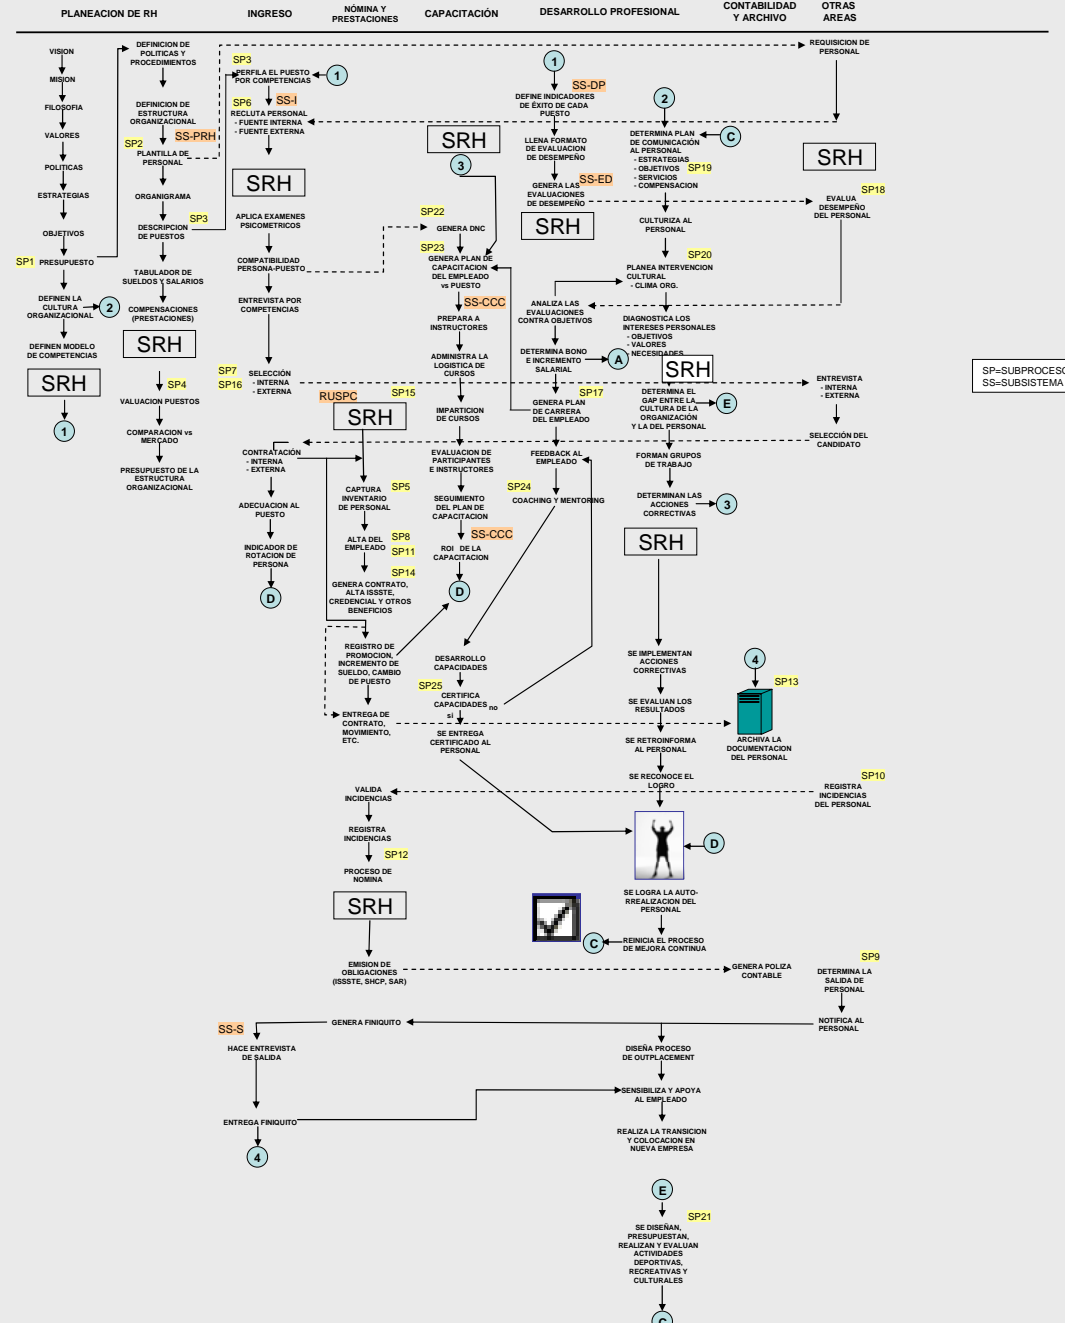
PLANEACION DE RH | INGRESO | NÓMINA Y PRESTACIONES | CAPACITACIÓN | DESARROLLO PROFESIONAL | CONTABILIDAD Y ARCHIVO | OTRAS AREAS

VISION
MISION
FILOSOFIA
VALORES
POLITICAS
ESTRATEGIAS
OBJETIVOS
SP1 PRESUPUESTO
DEFINEN LA CULTURA ORGANIZACIONAL 2
DEFINEN MODELO DE COMPETENCIAS
SRH
1

DEFINICION DE POLITICAS Y PROCEDIMIENTOS
DEFINICION DE ESTRUCTURA ORGANIZACIONAL
SP2 SS-PRH
PLANTILLA DE PERSONAL
ORGANIGRAMA
SP3
DESCRIPCION DE PUESTOS
TABULADOR DE SUELDOS Y SALARIOS
COMPENSACIONES (PRESTACIONES)
SRH
SP4
VALUACION PUESTOS
COMPARACION vs MERCADO
PRESUPUESTO DE LA ESTRUCTURA ORGANIZACIONAL

SP3
PERFILA EL PUESTO POR COMPETENCIAS 1
SP6 SS-I
RECLUTA PERSONAL
- FUENTE INTERNA
- FUENTE EXTERNA
SRH
APLICA EXAMENES PSICOMETRICOS
COMPATIBILIDAD PERSONA-PUESTO
ENTREVISTA POR COMPETENCIAS
SP7
SP16
SELECCIÓN
- INTERNA
- EXTERNA
RUSPC SP15
SRH
CONTRATACIÓN
- INTERNA
- EXTERNA
ADECUACION AL PUESTO
INDICADOR DE ROTACION DE PERSONA
D

CAPTURA INVENTARIO DE PERSONAL SP5
ALTA DEL EMPLEADO SP8 SP11
SP14
GENERA CONTRATO, ALTA ISSSTE, CREDENCIAL Y OTROS BENEFICIOS
REGISTRO DE PROMOCION, INCREMENTO DE SUELDO, CAMBIO DE PUESTO
ENTREGA DE CONTRATO, MOVIMIENTO, ETC.

SRH
3
SP22
GENERA DNC
SP23
GENERA PLAN DE CAPACITACION DEL EMPLEADO vs PUESTO
SS-CCC
PREPARA A INSTRUCTORES
ADMINISTRA LA LOGISTICA DE CURSOS
IMPARTICION DE CURSOS
EVALUACION DE PARTICIPANTES E INSTRUCTORES
SEGUIMIENTO DEL PLAN DE CAPACITACION
SS-CCC
ROI DE LA CAPACITACION
D

1
SS-DP
DEFINE INDICADORES DE ÉXITO DE CADA PUESTO
LLENA FORMATO DE EVALUACION DE DESEMPEÑO
SS-ED
GENERA LAS EVALUACIONES DE DESEMPEÑO
SRH
ANALIZA LAS EVALUACIONES CONTRA OBJETIVOS
DETERMINA BONO E INCREMENTO SALARIAL A
SP17
GENERA PLAN DE CARRERA DEL EMPLEADO
FEEDBACK AL EMPLEADO
SP24 COACHING Y MENTORING
DESARROLLO CAPACIDADES
SP25
CERTIFICA CAPACIDADES no
si
SE ENTREGA CERTIFICADO AL PERSONAL

2
DETERMINA PLAN DE COMUNICACIÓN AL PERSONAL C
- ESTRATEGIAS
- OBJETIVOS SP19
- SERVICIOS
- COMPENSACION
CULTURIZA AL PERSONAL
SP20
PLANEA INTERVENCION CULTURAL
- CLIMA ORG.
DIAGNOSTICA LOS INTERESES PERSONALES
- OBJETIVOS
- VALORES
- NECESIDADES
SRH
DETERMINA EL GAP ENTRE LA CULTURA DE LA ORGANIZACIÓN Y LA DEL PERSONAL E
FORMAN GRUPOS DE TRABAJO
DETERMINAN LAS ACCIONES CORRECTIVAS 3
SRH
SE IMPLEMENTAN ACCIONES CORRECTIVAS
SE EVALUAN LOS RESULTADOS
SE RETROINFORMA AL PERSONAL
SE RECONOCE EL LOGRO
D
SE LOGRA LA AUTO-RREALIZACION DEL PERSONAL
C REINICIA EL PROCESO DE MEJORA CONTINUA

4
SP13
ARCHIVA LA DOCUMENTACION DEL PERSONAL

REQUISICION DE PERSONAL
SRH
SP18
EVALUA DESEMPEÑO DEL PERSONAL
ENTREVISTA
- INTERNA
- EXTERNA
SELECCIÓN DEL CANDIDATO

SP=SUBPROCESO
SS=SUBSISTEMA

SP10
REGISTRA INCIDENCIAS DEL PERSONAL
VALIDA INCIDENCIAS
REGISTRA INCIDENCIAS
SP12
PROCESO DE NOMINA
SRH
EMISION DE OBLIGACIONES (ISSSTE, SHCP, SAR)
GENERA POLIZA CONTABLE

SP9
DETERMINA LA SALIDA DE PERSONAL
NOTIFICA AL PERSONAL
GENERA FINIQUITO
SS-S
HACE ENTREVISTA DE SALIDA
ENTREGA FINIQUITO
4
DISEÑA PROCESO DE OUTPLACEMENT
SENSIBILIZA Y APOYA AL EMPLEADO
REALIZA LA TRANSICION Y COLOCACION EN NUEVA EMPRESA

E
SP21
SE DISEÑAN, PRESUPUESTAN, REALIZAN Y EVALUAN ACTIVIDADES DEPORTIVAS, RECREATIVAS Y CULTURALES
C